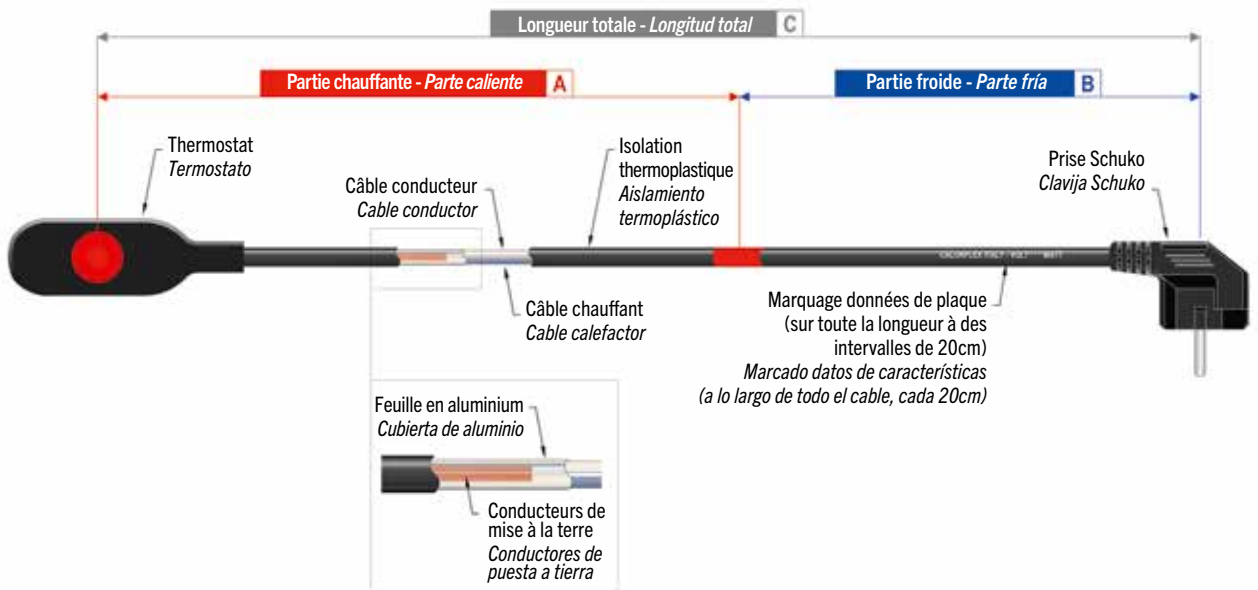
Longueur totale - *Longitud total* C

Partie chauffante - *Parte caliente* A

Partie froide - *Parte fría* B

Thermostat
*Termostato*

Câble conducteur
*Cable conductor*

Isolation thermoplastique
*Aislamiento termoplástico*

Prise Schuko
*Clavija Schuko*

CALORPLEX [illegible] VOLT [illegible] WATT

Câble chauffant
*Cable calefactor*

Marquage données de plaque (sur toute la longueur à des intervalles de 20cm)
*Marcado datos de características (a lo largo de todo el cable, cada 20cm)*

Feuille en aluminium
*Cubierta de aluminio*

Conducteurs de mise à la terre
*Conductores de puesta a tierra*